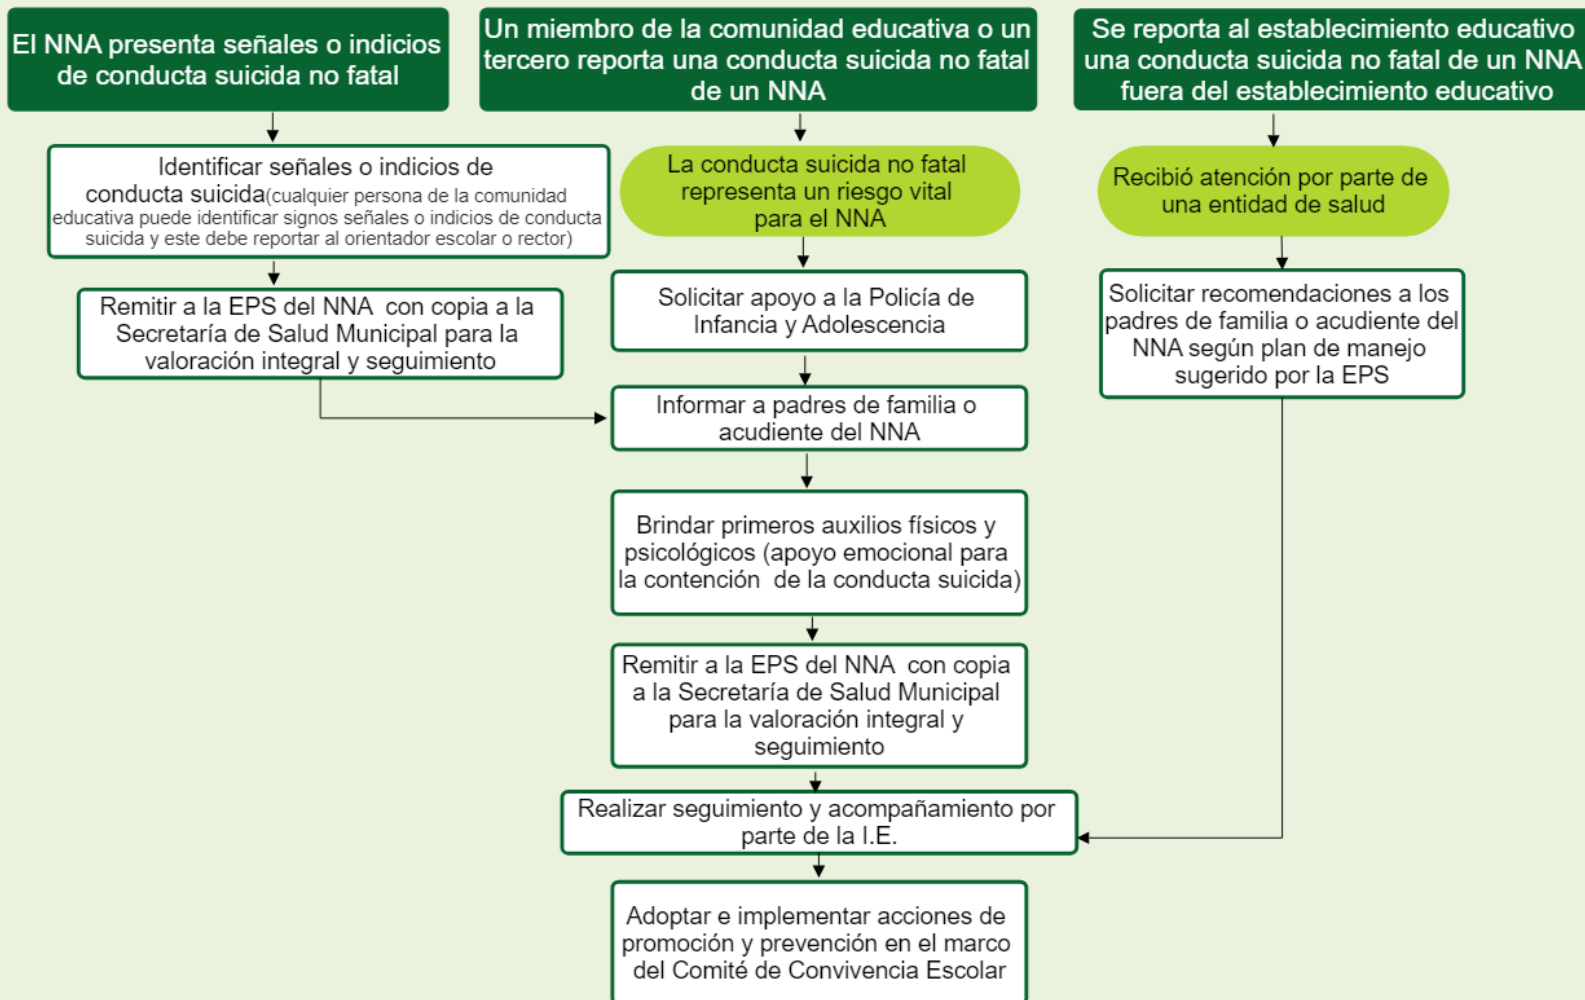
El NNA presenta señales o indicios de conducta suicida no fatal

Un miembro de la comunidad educativa o un tercero reporta una conducta suicida no fatal de un NNA

Se reporta al establecimiento educativo una conducta suicida no fatal de un NNA fuera del establecimiento educativo

Identificar señales o indicios de conducta suicida(cualquier persona de la comunidad educativa puede identificar signos señales o indicios de conducta suicida y este debe reportar al orientador escolar o rector)

Remitir a la EPS del NNA con copia a la Secretaría de Salud Municipal para la valoración integral y seguimiento

La conducta suicida no fatal representa un riesgo vital para el NNA

Solicitar apoyo a la Policía de Infancia y Adolescencia

Informar a padres de familia o acudiente del NNA

Brindar primeros auxilios físicos y psicológicos (apoyo emocional para la contención de la conducta suicida)

Remitir a la EPS del NNA con copia a la Secretaría de Salud Municipal para la valoración integral y seguimiento

Recibió atención por parte de una entidad de salud

Solicitar recomendaciones a los padres de familia o acudiente del NNA según plan de manejo sugerido por la EPS

Realizar seguimiento y acompañamiento por parte de la I.E.

Adoptar e implementar acciones de promoción y prevención en el marco del Comité de Convivencia Escolar